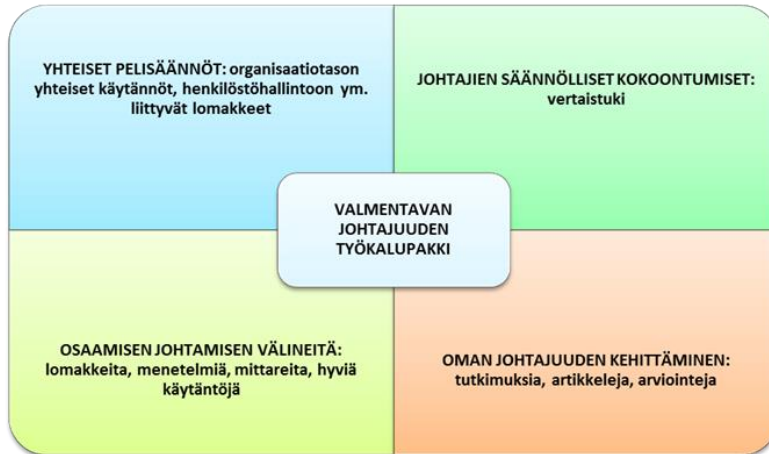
YHTEISET PELISÄÄNNÖT: organisaatiotason yhteiset käytännöt, henkilöstöhallintoon ym. liittyvät lomakkeet

JOHTAJIEN SÄÄNNÖLLISET KOKOONTUMISET: vertaistuki

VALMENTAVAN JOHTAJUUDEN TYÖKALUPAKKI

OSAAMISEN JOHTAMISEN VÄLINEITÄ: lomakkeita, menetelmiä, mittareita, hyviä käytäntöjä

OMAN JOHTAJUUDEN KEHITTÄMINEN: tutkimuksia, artikkeleja, arviointeja